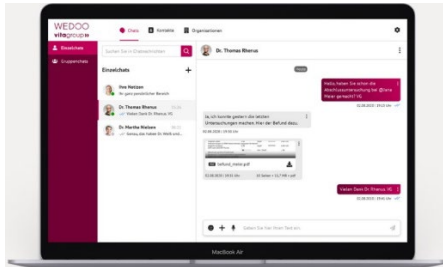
WEDOO
vitagroup

Chats
Kontakte
Organisationen

Einzelchats
Gruppenchats

Suchen Sie in Chatnachrichten

Einzelchats

Ina Heitzen
Ihr ganz persönlicher Bereich

Dr. Thomas Rhenus
Vielen Dank Dr. Rhenus VG

Dr. Martha Nielsen
Genau, das haben Dr. Weiß und...

Dr. Thomas Rhenus

Heute

Hallo, haben Sie schon die Abschlussuntersuchung bei @Ilena Meier gemacht? VG
02.08.2020 | 09:03 Uhr

Ja, ich konnte gestern die letzten Untersuchungen machen. Hier der Befund dazu.
02.08.2020 | 09:05 Uhr

befund_meier.pdf
02.08.2020 | 09:05 Uhr
10 Seiten • 12,7 MB • pdf

Vielen Dank Dr. Rhenus VG
02.08.2020 | 09:06 Uhr

Geben Sie hier Ihren Text ein

MacBook Air